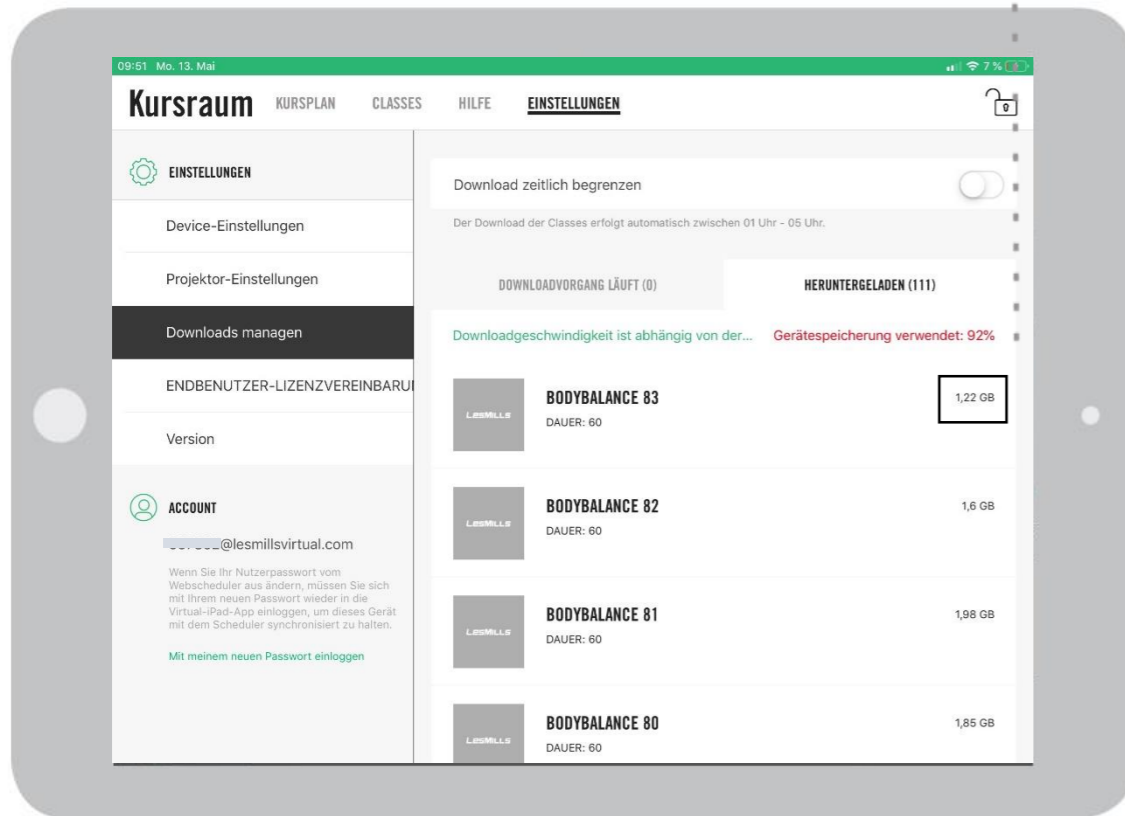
09:51 Mo. 13. Mai
7 %

Kursraum KURSPLAN CLASSES HILFE EINSTELLUNGEN

0

EINSTELLUNGEN

Device-Einstellungen

Projektor-Einstellungen

Downloads managen

ENDBENUTZER-LIZENZVEREINBARU

Version

ACCOUNT

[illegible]@lesmillsvirtual.com

Wenn Sie Ihr Nutzerpasswort vom Webscheduler aus ändern, müssen Sie sich mit Ihrem neuen Passwort wieder in die Virtual-iPad-App einloggen, um dieses Gerät mit dem Scheduler synchronisiert zu halten.

Mit meinem neuen Passwort einloggen

Download zeitlich begrenzen

Der Download der Classes erfolgt automatisch zwischen 01 Uhr - 05 Uhr.

DOWNLOADVORGANG LÄUFT (0)

HERUNTERGELADEN (111)

Downloadgeschwindigkeit ist abhängig von der...

Gerätespeicherung verwendet: 92%

LESMILLS

BODYBALANCE 83
DAUER: 60

1,22 GB

LESMILLS

BODYBALANCE 82
DAUER: 60

1,6 GB

LESMILLS

BODYBALANCE 81
DAUER: 60

1,98 GB

LESMILLS

BODYBALANCE 80
DAUER: 60

1,85 GB